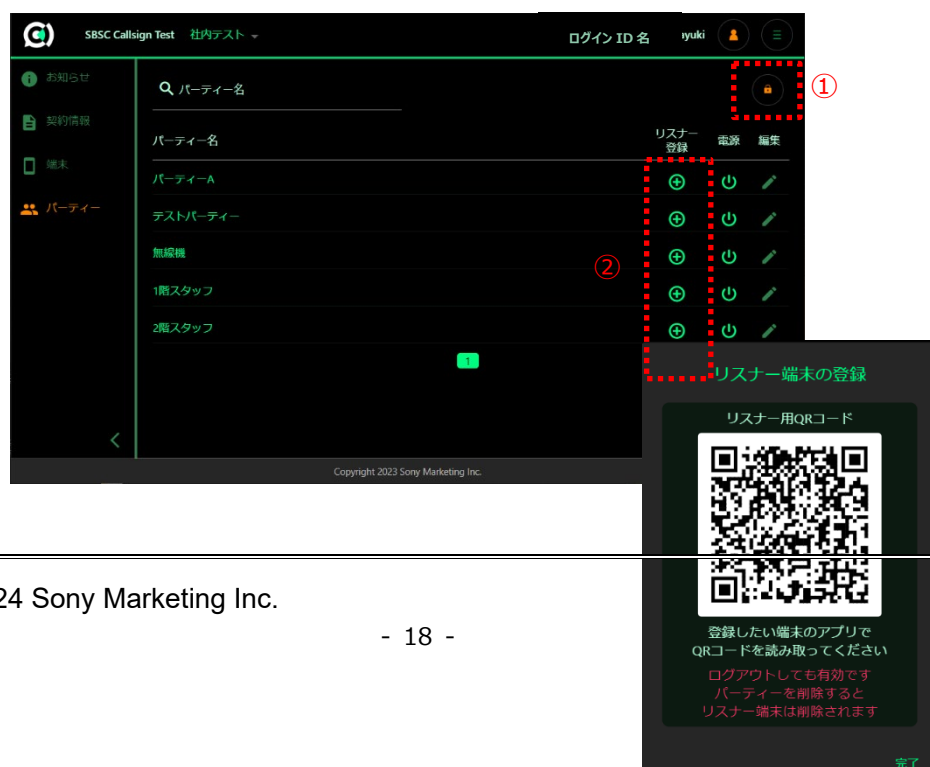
SBSC Callsign Test 社内テスト

ログイン ID 名 yuki

お知らせ

契約情報

端末

パーティー

パーティー名

①

| パーティー名 | リスナー登録 | 電源 | 編集 |
|---|---|---|---|
| パーティーA | | | |
| テストパーティー | | | |
| 無線機 | | | |
| 1階スタッフ | | | |
| 2階スタッフ | | | |

②

1

Copyright 2023 Sony Marketing Inc.

リスナー端末の登録

リスナー用QRコード

登録したい端末のアプリで QRコードを読み取ってください

ログアウトしても有効です
パーティーを削除すると
リスナー端末は削除されます

完了

24 Sony Marketing Inc.

- 18 -